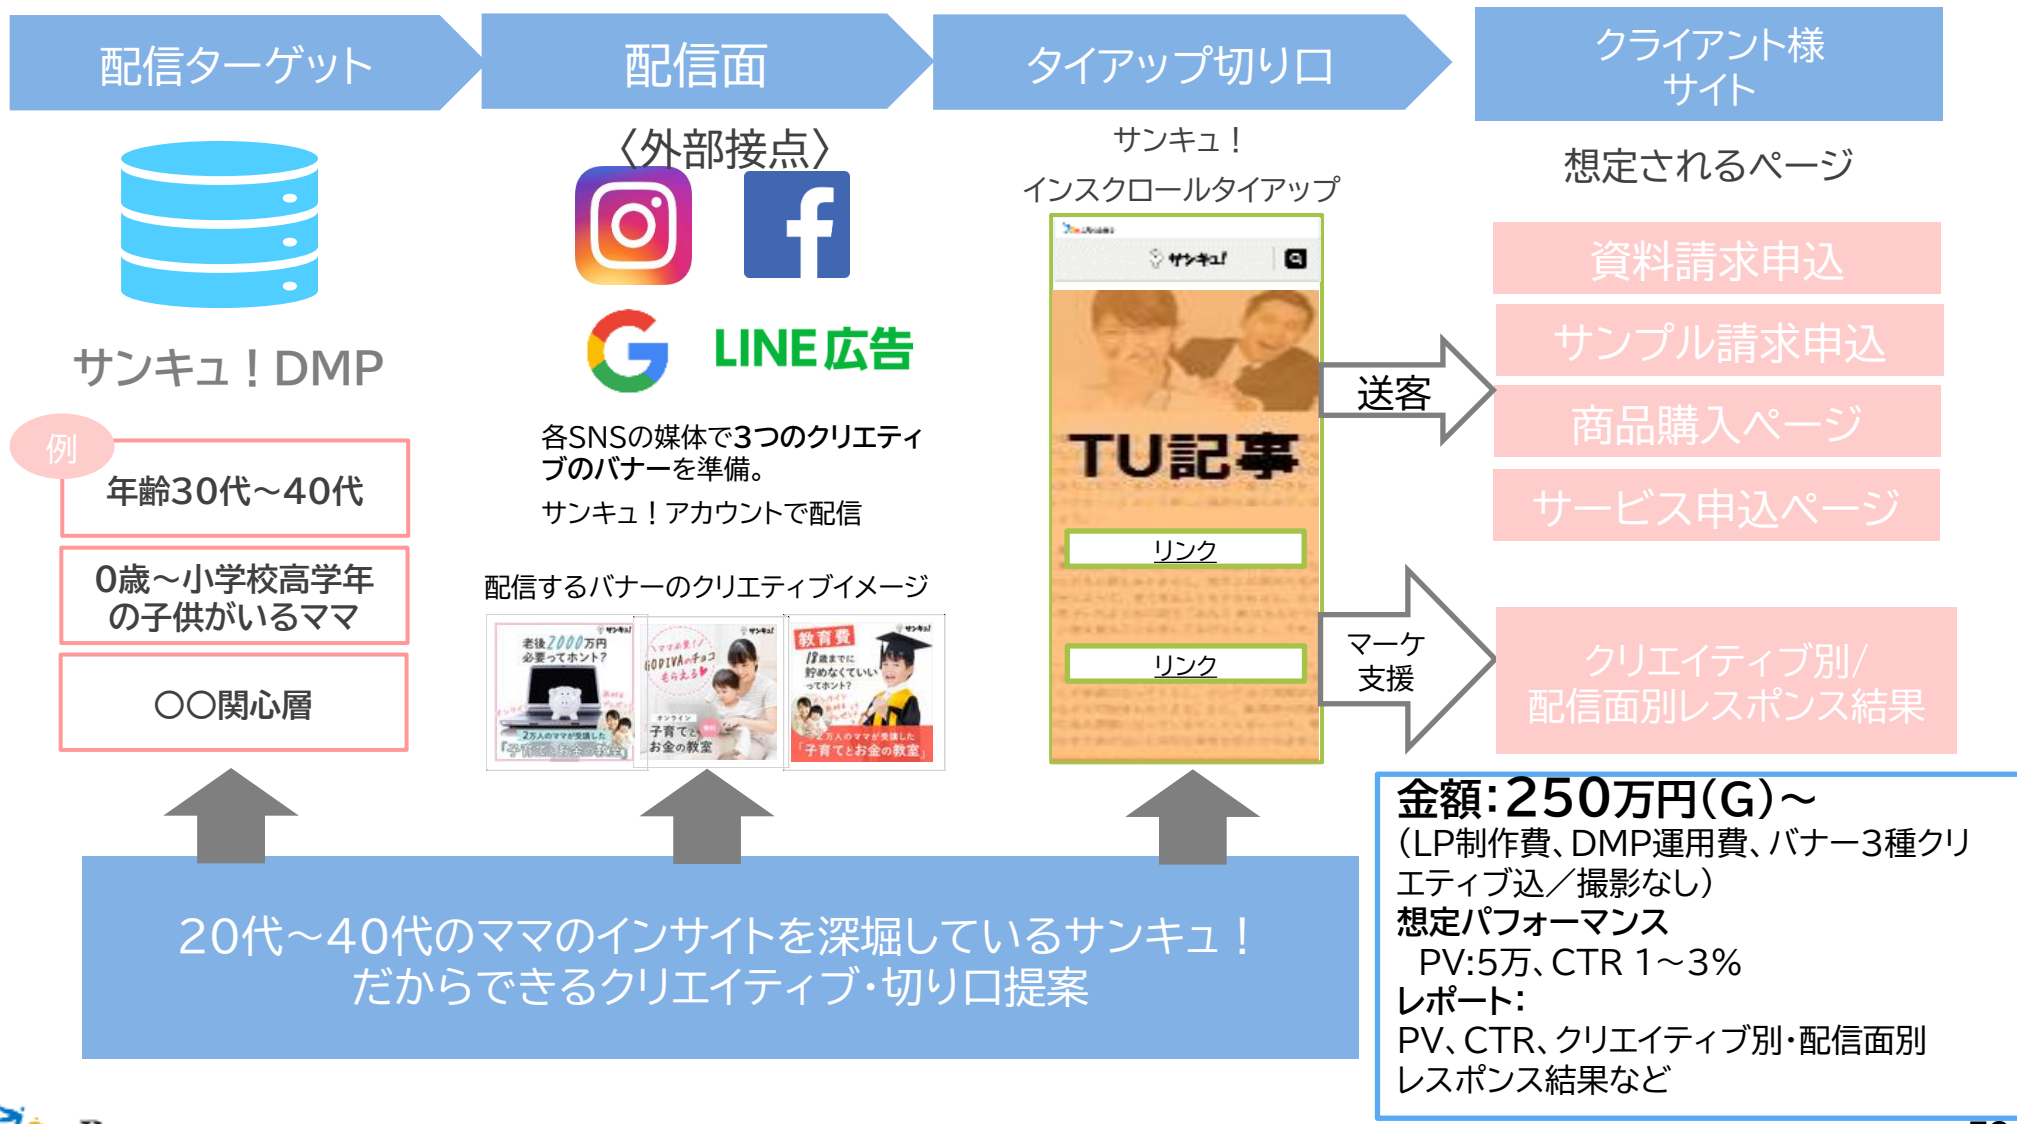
配信ターゲット

配信面

タイアップ切り口

クライアント様サイト

サンキュ！DMP

例

年齢30代～40代

0歳～小学校高学年の子供がいるママ

〇〇関心層

〈外部接点〉

LINE広告

各SNSの媒体で3つのクリエティブのバナーを準備。

サンキュ！アカウントで配信

配信するバナーのクリエティブイメージ

老後2000万円必要ってホント？

2万人のママが受講した「子育てとお金の教室」

GODIVAのチョコもらえる

子育てとお金の教室

教育費

18歳までに貯めなくていいってホント？

2万人のママが受講した「子育てとお金の教室」

サンキュ！インスクロールタイアップ

サンキュ！

TU記事

リンク

リンク

送客

マーケ支援

想定されるページ

資料請求申込

サンプル請求申込

商品購入ページ

サービス申込ページ

クリエイティブ別/配信面別レスポンス結果

20代～40代のママのインサイトを深堀しているサンキュ！だからできるクリエイティブ･切り口提案

金額：250万円(G)～
(LP制作費、DMP運用費、バナー3種クリエティブ込／撮影なし)
想定パフォーマンス
PV:5万、CTR 1～3%
レポート：
PV、CTR、クリエイティブ別･配信面別レスポンス結果など